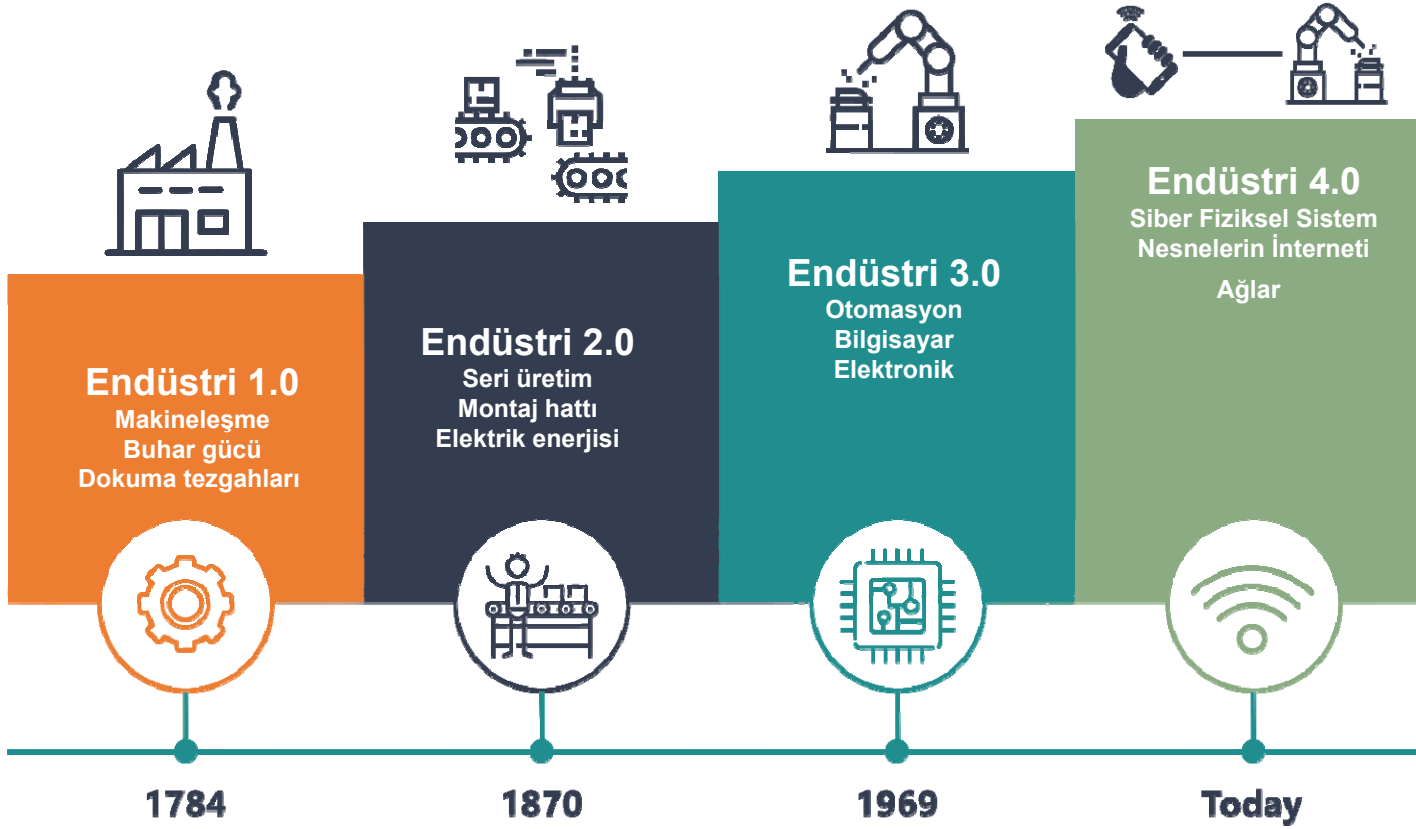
Endüstri 1.0
Makineleşme
Buhar gücü
Dokuma tezgahları

Endüstri 2.0
Seri üretim
Montaj hattı
Elektrik enerjisi

Endüstri 3.0
Otomasyon
Bilgisayar
Elektronik

Endüstri 4.0
Siber Fiziksel Sistem
Nesnelerin İnterneti
Ağlar

1784

1870

1969

Today